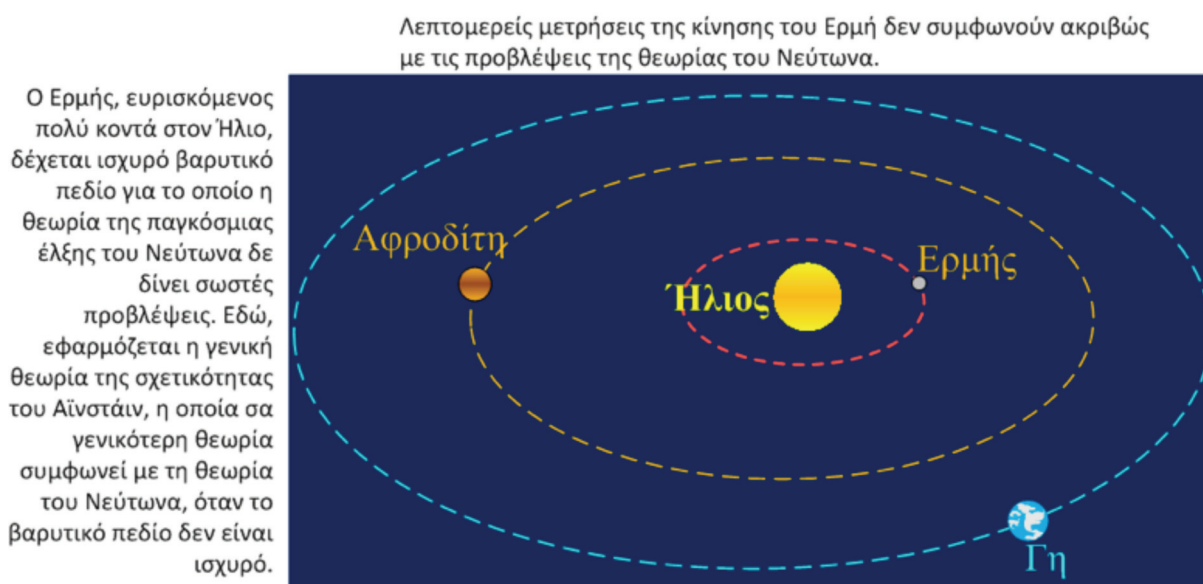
Λεπτομερείς μετρήσεις της κίνησης του Ερμή δεν συμφωνούν ακριβώς με τις προβλέψεις της θεωρίας του Νεύτωνα.

Ο Ερμής, ευρισκόμενος πολύ κοντά στον Ήλιο, δέχεται ισχυρό βαρυτικό πεδίο για το οποίο η θεωρία της παγκόσμιας έλξης του Νεύτωνα δε δίνει σωστές προβλέψεις. Εδώ, εφαρμόζεται η γενική θεωρία της σχετικότητας του Αϊνστάιν, η οποία σα γενικότερη θεωρία συμφωνεί με τη θεωρία του Νεύτωνα, όταν το βαρυτικό πεδίο δεν είναι ισχυρό.

Αφροδίτη

Ήλιος

Ερμής

Γη